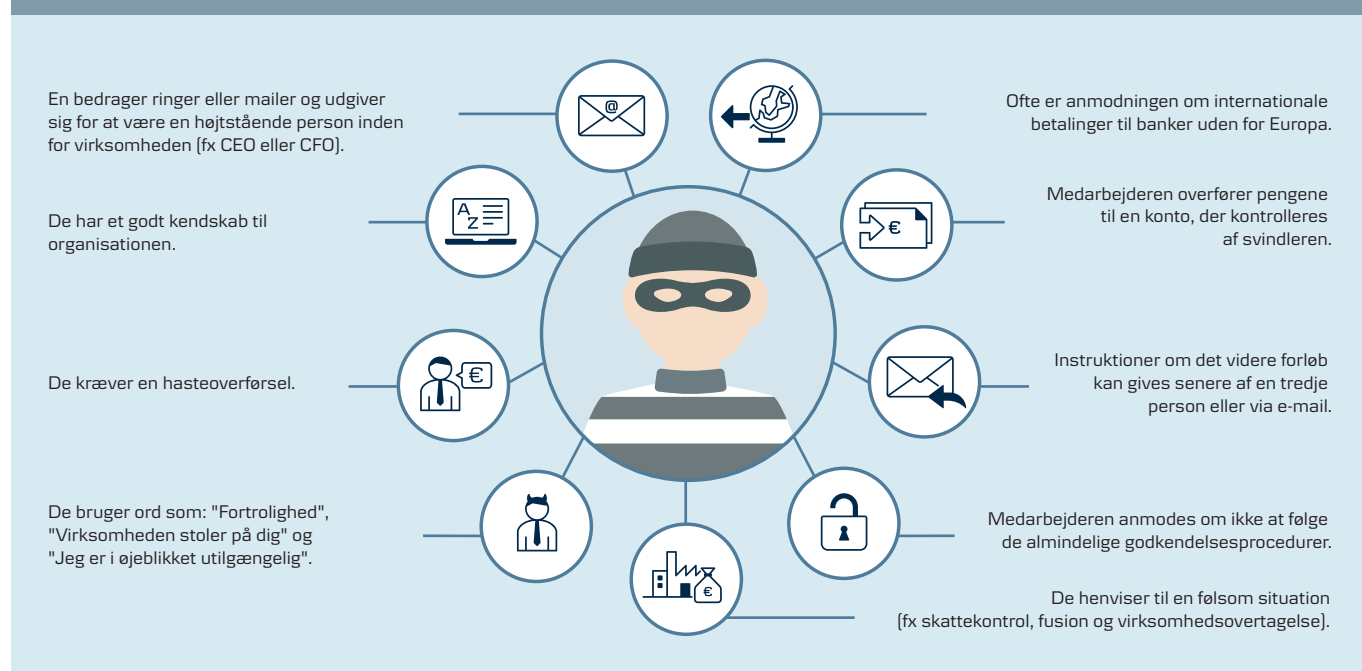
En bedrager ringer eller mailer og udgiver sig for at være en højtstående person inden for virksomheden (fx CEO eller CFO).

De har et godt kendskab til organisationen.

De kræver en hasteoverførsel.

De bruger ord som: "Fortrolighed", "Virksomheden stoler på dig" og "Jeg er i øjeblikket utilgængelig".

Ofte er anmodningen om internationale betalinger til banker uden for Europa.

Medarbejderen overfører pengene til en konto, der kontrolleres af svindleren.

Instruktioner om det videre forløb kan gives senere af en tredje person eller via e-mail.

Medarbejderen anmodes om ikke at følge de almindelige godkendelsesprocedurer.

De henviser til en følsom situation (fx skattekontrol, fusion og virksomhedsovertagelse).